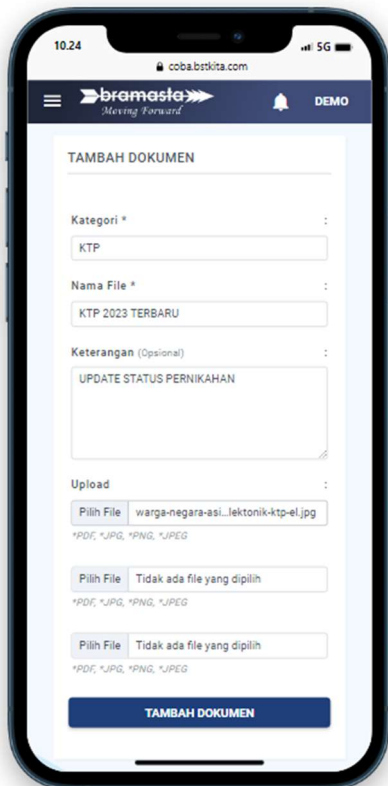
10.24

5G

coba.bstkita.com

bramasta
Moving Forward

DEMO

TAMBAH DOKUMEN

Kategori * :

KTP

Nama File * :

KTP 2023 TERBARU

Keterangan (Opsional) :

UPDATE STATUS PERNIKAHAN

Upload :

Pilih File warga-negara-asi...lektonik-ktp-el.jpg

*PDF, *JPG, *PNG, *JPEG

Pilih File Tidak ada file yang dipilih

*PDF, *JPG, *PNG, *JPEG

Pilih File Tidak ada file yang dipilih

*PDF, *JPG, *PNG, *JPEG

TAMBAH DOKUMEN